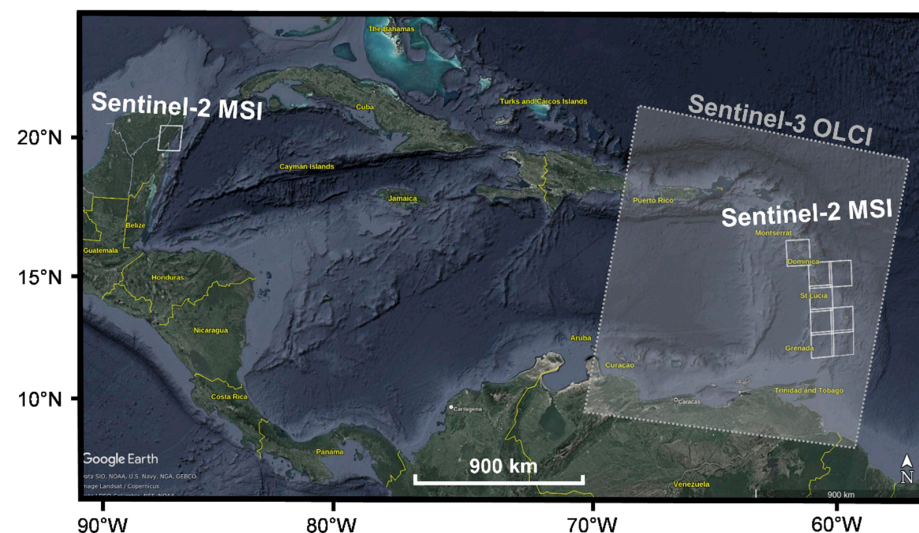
The Bahamas
Turks and Caicos Islands
Cuba
Sentinel-2 MSI
Sentinel-3 OLCI
20°N
Cayman Islands
Jamaica
Puerto Rico
Sentinel-2 MSI
Belize
Montserrat
Guatemala
Dominica
15°N
Honduras
St Lucia
Nicaragua
Grenada
Aruba
Curacao
10°N
Costa Rica
Trinidad and Tobago
Cartagena
Caracas
Google Earth
Data SIO, NOAA, U.S. Navy, NGA, GEBCO
Image Landsat / Copernicus
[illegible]
Panama
900 km
Venezuela
900 km
N
90°W
80°W
70°W
60°W